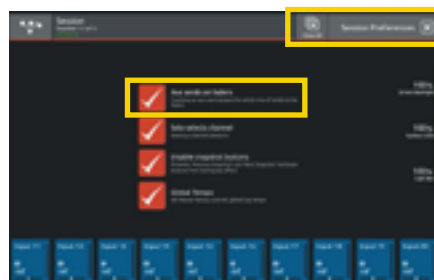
Session

Session Preferences

Aux sends on faders

Selects/solo channel

Enable inspector buttons

Global Tempo

Input 11

Input 12

Input 13

Input 14

Input 15

Input 16

Input 17

Input 18

Input 19

Input 20